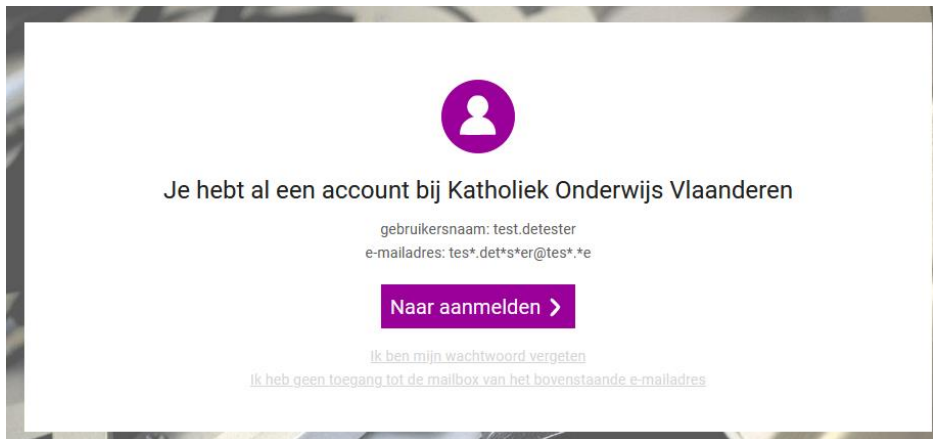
Je hebt al een account bij Katholiek Onderwijs Vlaanderen

gebruikersnaam: test.detester

e-mailadres: tes*.det*s*er@tes*.*e

Naar aanmelden ❯

Ik ben mijn wachtwoord vergeten

Ik heb geen toegang tot de mailbox van het bovenstaande e-mailadres